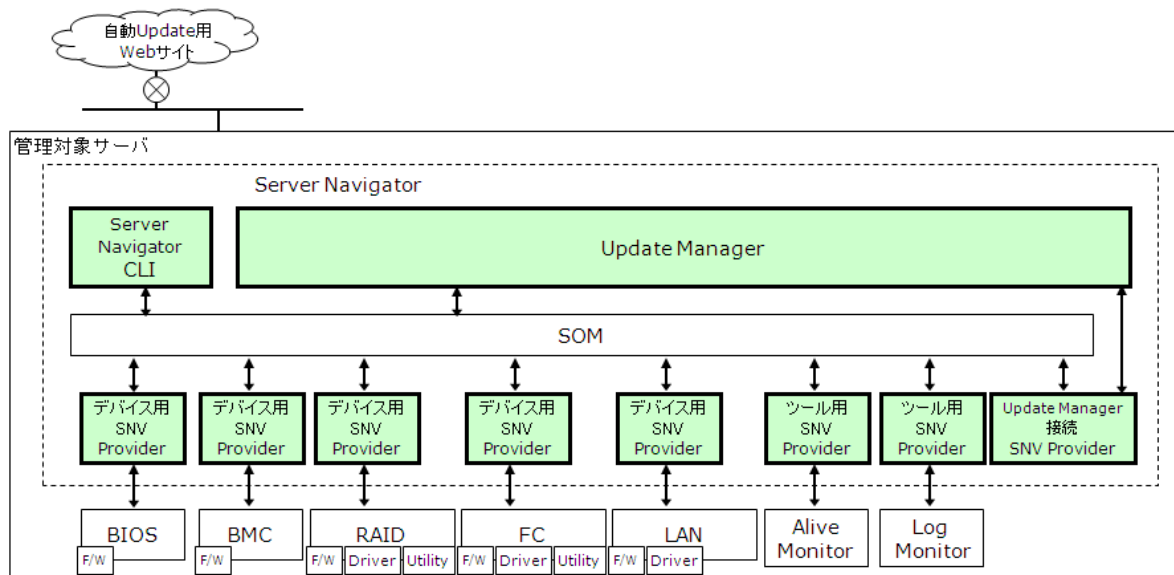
自動Update用
Webサイト

管理対象サーバ

Server Navigator

Server Navigator CLI

Update Manager

SOM

デバイス用 SNV Provider

デバイス用 SNV Provider

デバイス用 SNV Provider

デバイス用 SNV Provider

デバイス用 SNV Provider

ツール用 SNV Provider

ツール用 SNV Provider

Update Manager 接続 SNV Provider

BIOS
F/W

BMC
F/W

RAID
F/W Driver Utility

FC
F/W Driver Utility

LAN
F/W Driver

Alive Monitor

Log Monitor